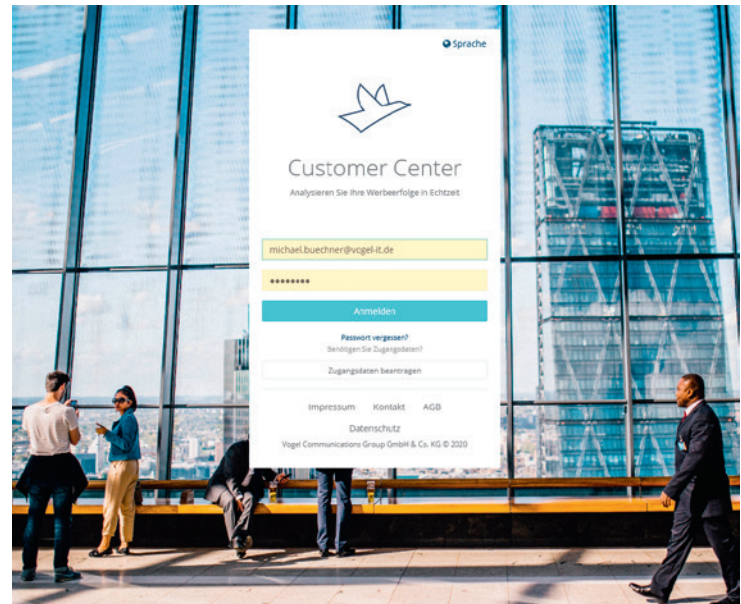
Sprache

Customer Center

Analysieren Sie Ihre Werbeerfolge in Echtzeit

michael.buechner@vogel-it.de

••••••••

Anmelden

Passwort vergessen?
Benötigen Sie Zugangsdaten?

Zugangsdaten beantragen

Impressum Kontakt AGB

Datenschutz

Vogel Communications Group GmbH & Co. KG © 2020